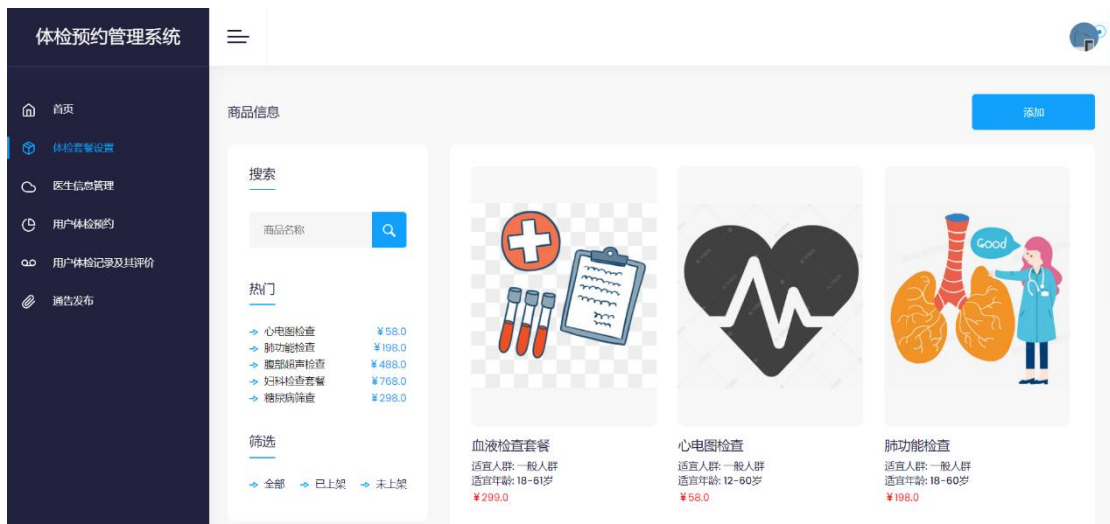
体检预约管理系统

首页
体检套餐设置
医生信息管理
用户体检预约
用户体检记录及其评价
通告发布

商品信息

添加

搜索

商品名称

热门

心电图检查 ¥58.0
肺功能检查 ¥198.0
腹部超声检查 ¥488.0
妇科检查套餐 ¥768.0
糖尿病筛查 ¥298.0

筛选

全部 已上架 未上架

Good

血液检查套餐
适宜人群: 一般人群
适宜年龄: 18-61岁
¥299.0

心电图检查
适宜人群: 一般人群
适宜年龄: 12-60岁
¥58.0

肺功能检查
适宜人群: 一般人群
适宜年龄: 18-60岁
¥198.0